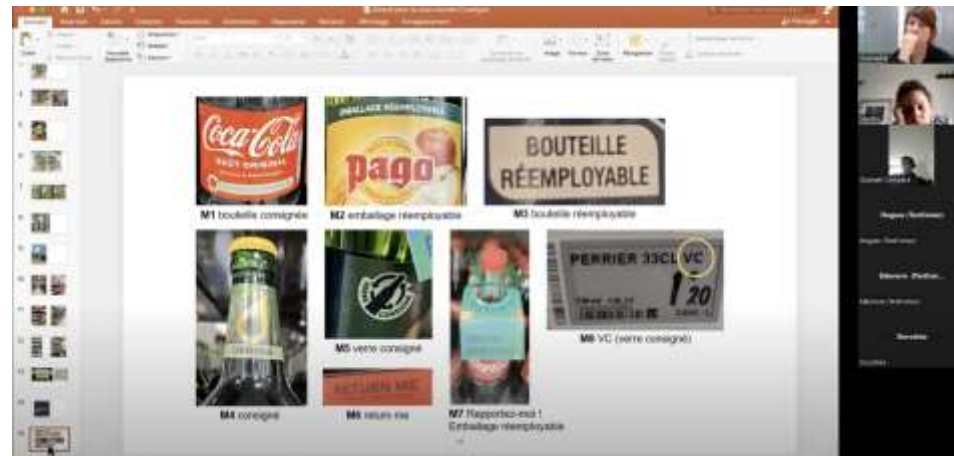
Coca-Cola

pago

BOUTEILLE RÉEMPLOYABLE

**M1** bouteille consignée

**M2** emballage réemployable

**M3** bouteille réemployable

**M5** verre consigné

RETURN ME

PERRIER 33CL VC

20

**M8** VC (verre consigné)

**M4** consigne

**M6** return me

**M7** Rapportez-moi ! Emballage réemployable